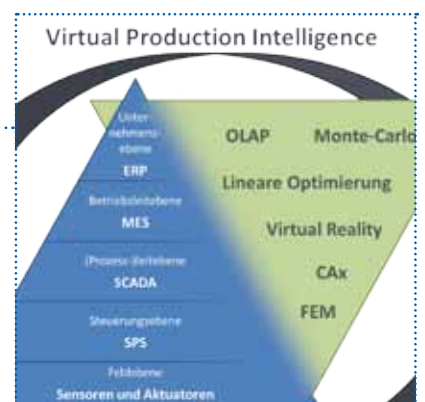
Virtual Production Intelligence

Unternehmensebene
ERP

Betriebsleitebene
MES

(Prozess-)leitebene
SCADA

Steuerungsebene
SPS

Feldebene
Sensoren und Aktuatoren

OLAP
Monte-Carlo
Lineare Optimierung
Virtual Reality
CAx
FEM